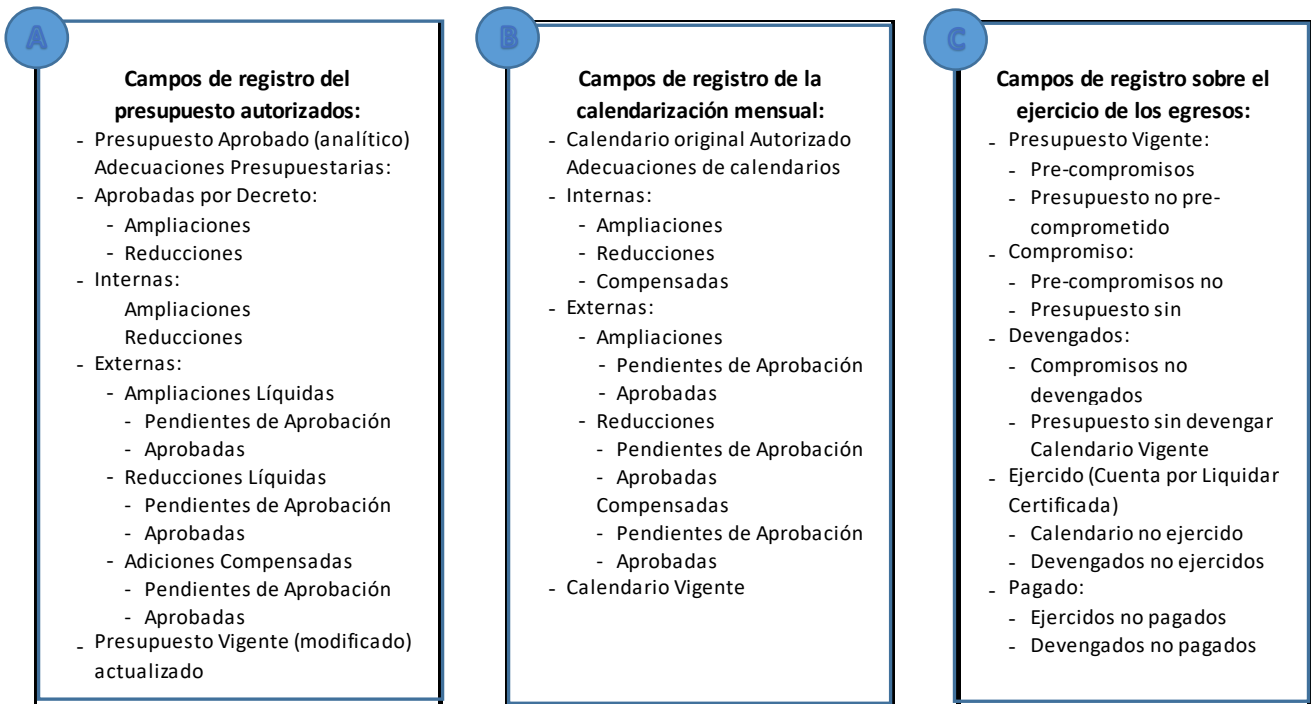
A

**Campos de registro del presupuesto autorizados:**

- Presupuesto Aprobado (analítico) Adecuaciones Presupuestarias:
- Aprobadas por Decreto:
  - Ampliaciones
  - Reducciones
- Internas:
  Ampliaciones
  Reducciones
- Externas:
  - Ampliaciones Líquidas
    - Pendientes de Aprobación
    - Aprobadas
  - Reducciones Líquidas
    - Pendientes de Aprobación
    - Aprobadas
  - Adiciones Compensadas
    - Pendientes de Aprobación
    - Aprobadas
- Presupuesto Vigente (modificado) actualizado

B

**Campos de registro de la calendarización mensual:**

- Calendario original Autorizado Adecuaciones de calendarios
- Internas:
  - Ampliaciones
  - Reducciones
  - Compensadas
- Externas:
  - Ampliaciones
    - Pendientes de Aprobación
    - Aprobadas
  - Reducciones
    - Pendientes de Aprobación
    - Aprobadas
  Compensadas
    - Pendientes de Aprobación
    - Aprobadas
- Calendario Vigente

C

**Campos de registro sobre el ejercicio de los egresos:**

- Presupuesto Vigente:
  - Pre-compromisos
  - Presupuesto no pre-comprometido
- Compromiso:
  - Pre-compromisos no
  - Presupuesto sin
- Devengados:
  - Compromisos no devengados
  - Presupuesto sin devengar Calendario Vigente
- Ejercido (Cuenta por Liquidar Certificada)
  - Calendario no ejercido
  - Devengados no ejercidos
- Pagado:
  - Ejercidos no pagados
  - Devengados no pagados